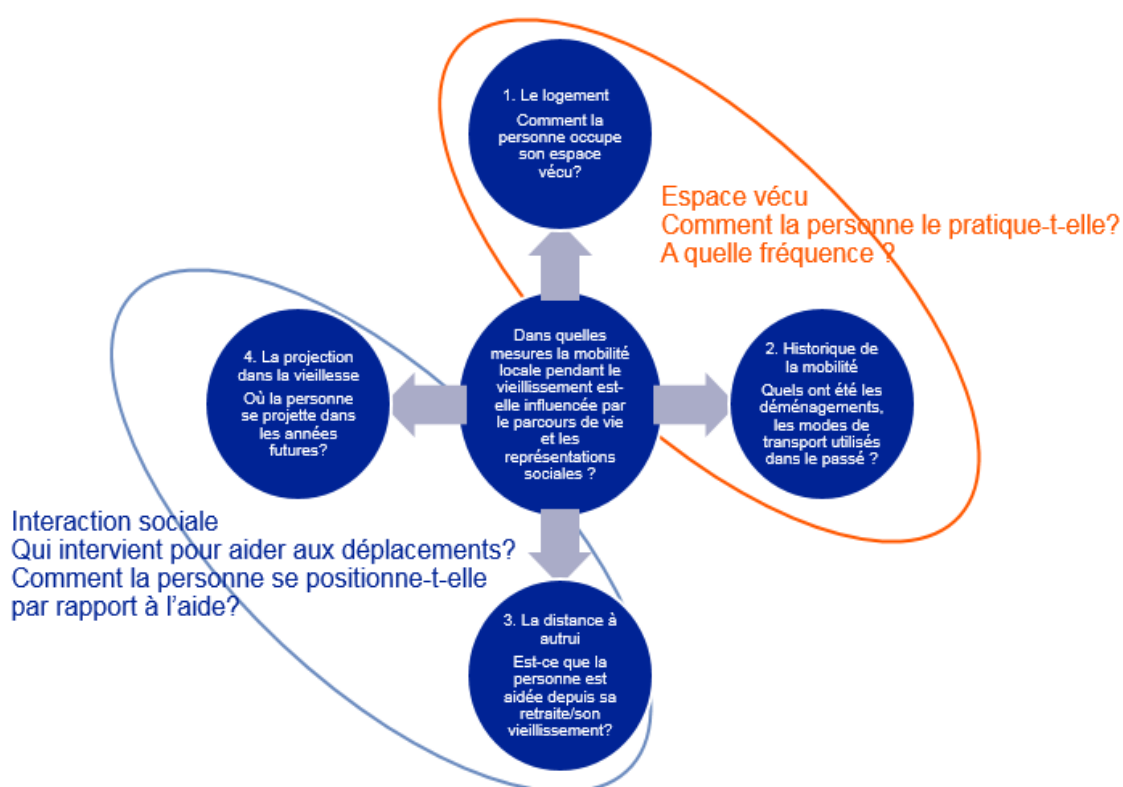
1. Le logement

Comment la personne occupe son espace vécu?

Espace vécu
Comment la personne le pratique-t-elle?
A quelle fréquence ?

Dans quelles mesures la mobilité locale pendant le vieillissement est-elle influencée par le parcours de vie et les représentations sociales ?

4. La projection dans la vieillesse

Où la personne se projette dans les années futures?

2. Historique de la mobilité

Quels ont été les déménagements, les modes de transport utilisés dans le passé ?

Interaction sociale
Qui intervient pour aider aux déplacements?
Comment la personne se positionne-t-elle par rapport à l'aide?

3. La distance à autrui

Est-ce que la personne est aidée depuis sa retraite/son vieillissement?